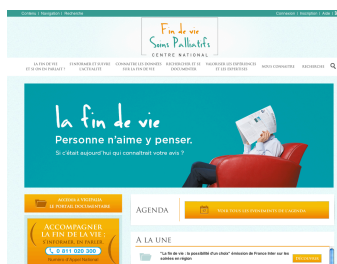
Contenu | Navigation | Recherche

Connexion | Inscription | Aide | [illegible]

Fin de vie
Soins Palliatifs
CENTRE NATIONAL

LA FIN DE VIE ET LES SOINS PALLIATIFS ?
S'INFORMER ET SUIVRE L'ACTUALITÉ
CONNAÎTRE LES DONNÉES SUR LA FIN DE VIE
RECHERCHER ET SE DOCUMENTER
PARTAGER LES EXPÉRIENCES ET LES RÉFLEXIONS
NOUS CONNAÎTRE
RECHERCHER

la fin de vie
Personne n'aime y penser.
Si c'était aujourd'hui qui connaîtrait votre avis ?

ACCÉDER À VOTRE PORTAIL DOCUMENTAIRE

ACCOMPAGNER LA FIN DE LA VIE : S'INFORMER, EN PARLER

0 811 020 300

AGENDA

TOUS LES ÉVÈNEMENTS DE L'AGENDA

À LA UNE

"La fin de vie : la possibilité d'un choix" émission de France Inter sur les soldes en région

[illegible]